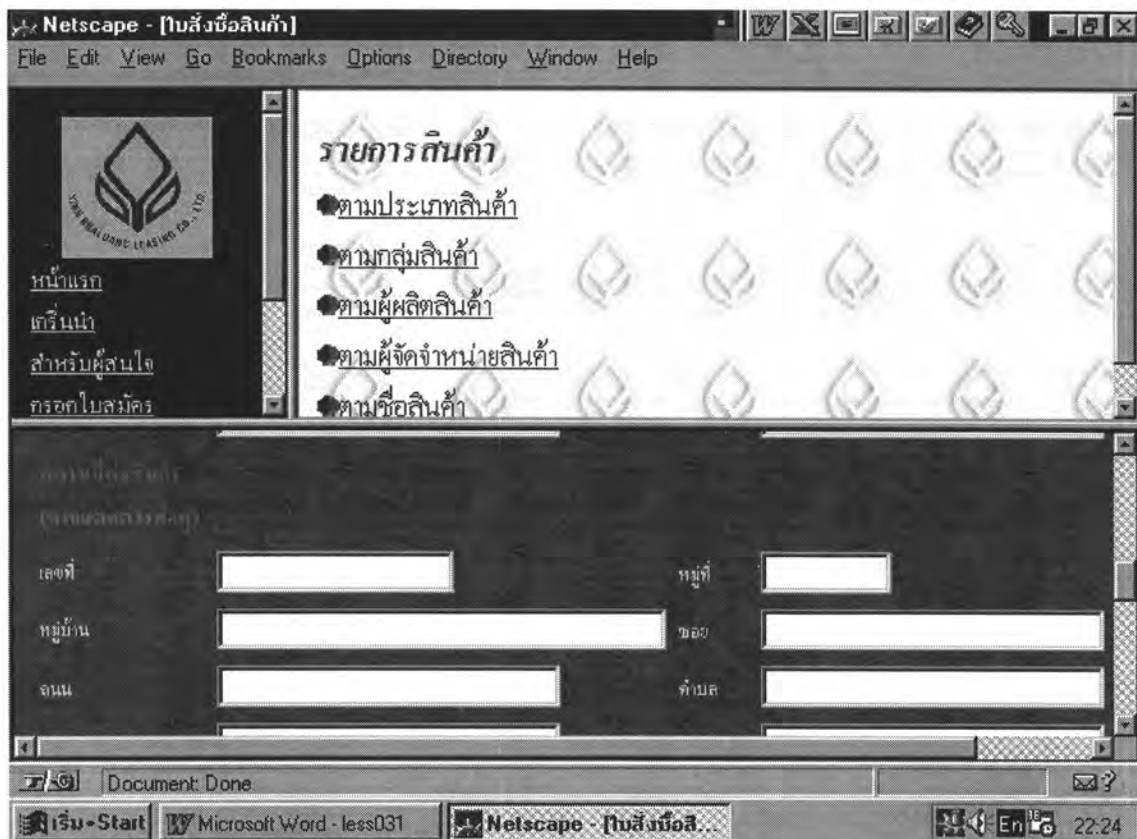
Netscape - [ใบสั่งซื้อสินค้า]

File Edit View Go Bookmarks Options Directory Window Help

THE HUALUANG LEASING CO., LTD.

หน้าแรก

เกริ่นนำ

สำหรับผู้สนใจ

กรอกใบสมัคร

รายการสินค้า

ตามประเภทสินค้า

ตามกลุ่มสินค้า

ตามผู้ผลิตสินค้า

ตามผู้จัดจำหน่ายสินค้า

ตามชื่อสินค้า

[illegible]

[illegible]

เลขที่

หมู่ที่

หมู่บ้าน

ซอย

ถนน

ตำบล

Document: Done

เริ่ม-Start

Microsoft Word - less031

Netscape - [ใบสั่งซื้อสิ...

En

22:24